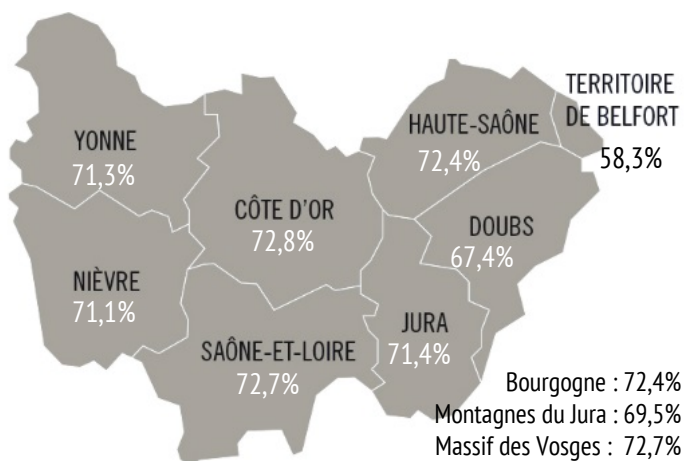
YONNE
71,3%

CÔTE D'OR
72,8%

HAUTE-SAÔNE
72,4%

TERRITOIRE DE BELFORT
58,3%

DOUBS
67,4%

NIÈVRE
71,1%

SAÔNE-ET-LOIRE
72,7%

JURA
71,4%

Bourgogne : 72,4%
Montagnes du Jura : 69,5%
Massif des Vosges : 72,7%